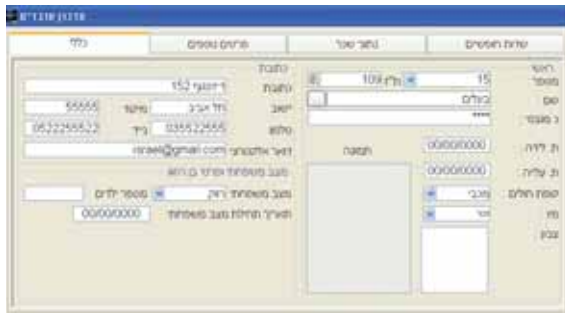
עדכון עובדים

שדות חופשים | נתוני שכר | פרטים נוספים | כללי

רשומה
מספר
15
עובד 109
שם
כעלים
ת. מזהה
****
ת. לידה
00/00/0000
ת. עליה
00/00/0000
קופת חולים
מכבי
מין
זכר
צבע
תמונה

כתובת
כתובת
דיזנגוף 152
ישוב
תל אביב
מיקוד
55555
טלפון
0355522666
נייד
0522255522
דואר אלקטרוני
israel@gmail.com
מצב משפחתי ומידע בן הזוג
מצב משפחתי
רווק
מספר ילדים
תאריך תחילת מצב משפחתי
00/00/0000